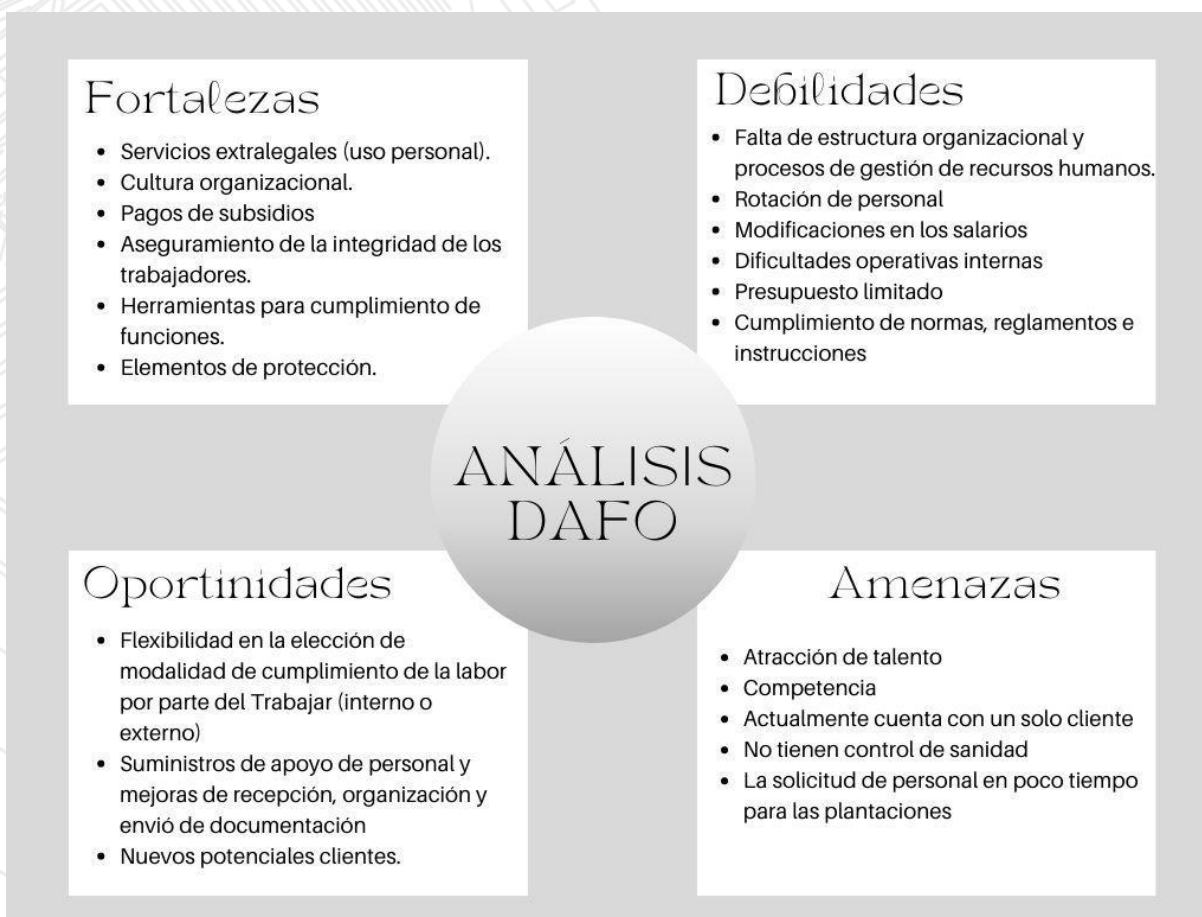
Fortalezas

- Servicios extralegales (uso personal).
- Cultura organizacional.
- Pagos de subsidios
- Aseguramiento de la integridad de los trabajadores.
- Herramientas para cumplimiento de funciones.
- Elementos de protección.

Debilidades

- Falta de estructura organizacional y procesos de gestión de recursos humanos.
- Rotación de personal
- Modificaciones en los salarios
- Dificultades operativas internas
- Presupuesto limitado
- Cumplimiento de normas, reglamentos e instrucciones

ANÁLISIS DAFO

Oportinidades

- Flexibilidad en la elección de modalidad de cumplimiento de la labor por parte del Trabajar (interno o externo)
- Suministros de apoyo de personal y mejoras de recepción, organización y envió de documentación
- Nuevos potenciales clientes.

Amenazas

- Atracción de talento
- Competencia
- Actualmente cuenta con un solo cliente
- No tienen control de sanidad
- La solicitud de personal en poco tiempo para las plantaciones